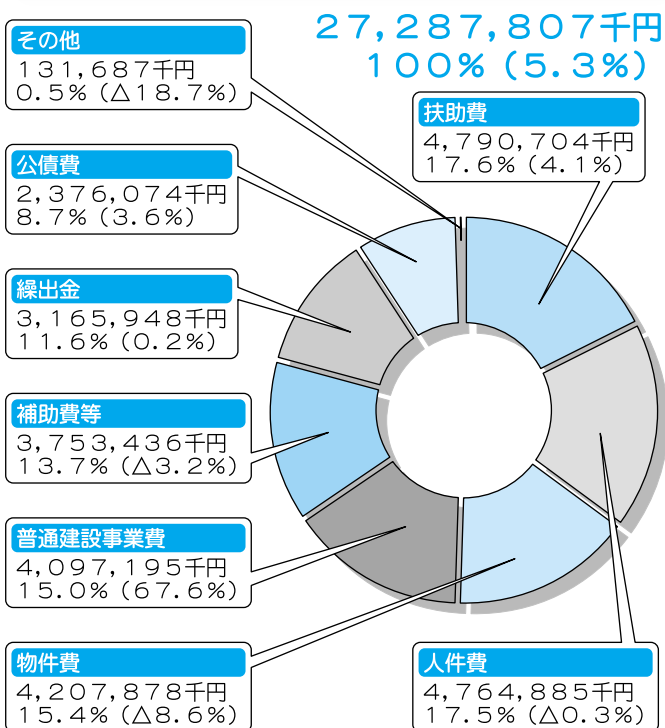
27,287,807千円
100%(5.3%)

その他
131,687千円
0.5%(△18.7%)

扶助費
4,790,704千円
17.6%(4.1%)

公債費
2,376,074千円
8.7%(3.6%)

繰出金
3,165,948千円
11.6%(0.2%)

補助費等
3,753,436千円
13.7%(△3.2%)

普通建設事業費
4,097,195千円
15.0%(67.6%)

物件費
4,207,878千円
15.4%(△8.6%)

人件費
4,764,885千円
17.5%(△0.3%)